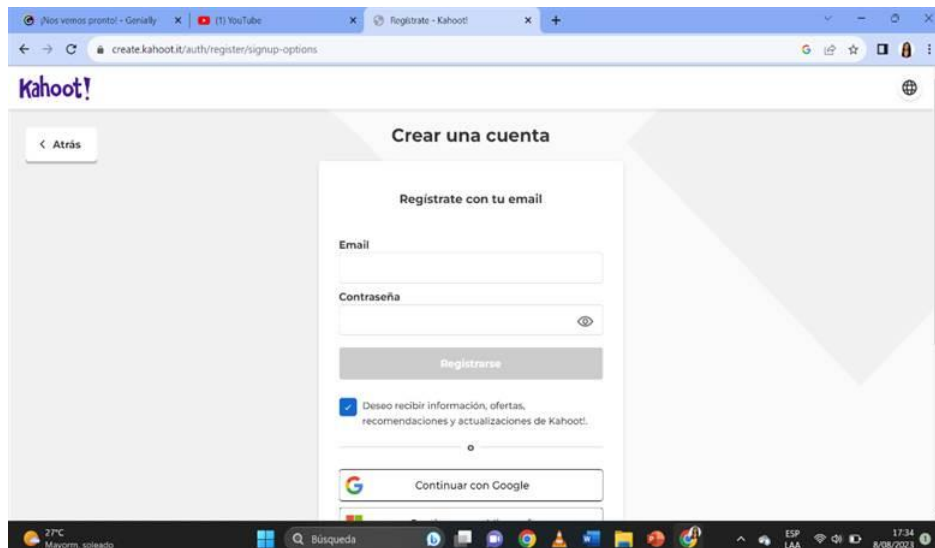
¡Nos vemos pronto! - Genially
(1) YouTube
Regístrate - Kahoot!
create.kahoot.it/auth/register/signup-options

Kahoot!

< Atrás

Crear una cuenta

Regístrate con tu email

Email

Contraseña

Registrarse

Deseo recibir información, ofertas, recomendaciones y actualizaciones de Kahoot!.

o

Continuar con Google

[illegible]

27°C
Mayorm. soleado

Búsqueda

ESP
LAA

17:34
8/08/2023